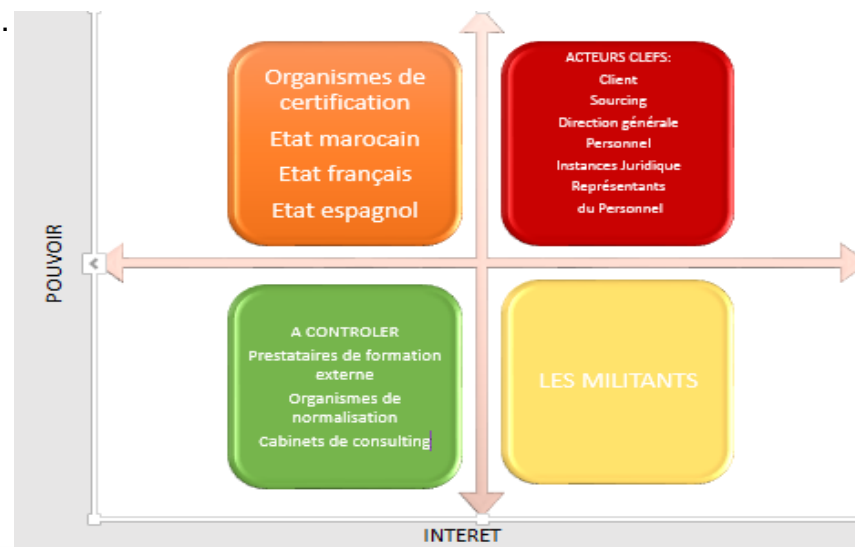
.

Organismes de certification

Etat marocain

Etat français

Etat espagnol

ACTEURS CLEFS:
Client
Sourcing
Direction générale
Personnel
Instances Juridique
Représentants
du Personnel

POUVOIR

A CONTROLER
Prestataires de formation externe
Organismes de normalisation
Cabinets de consulting

LES MILITANTS

INTERET